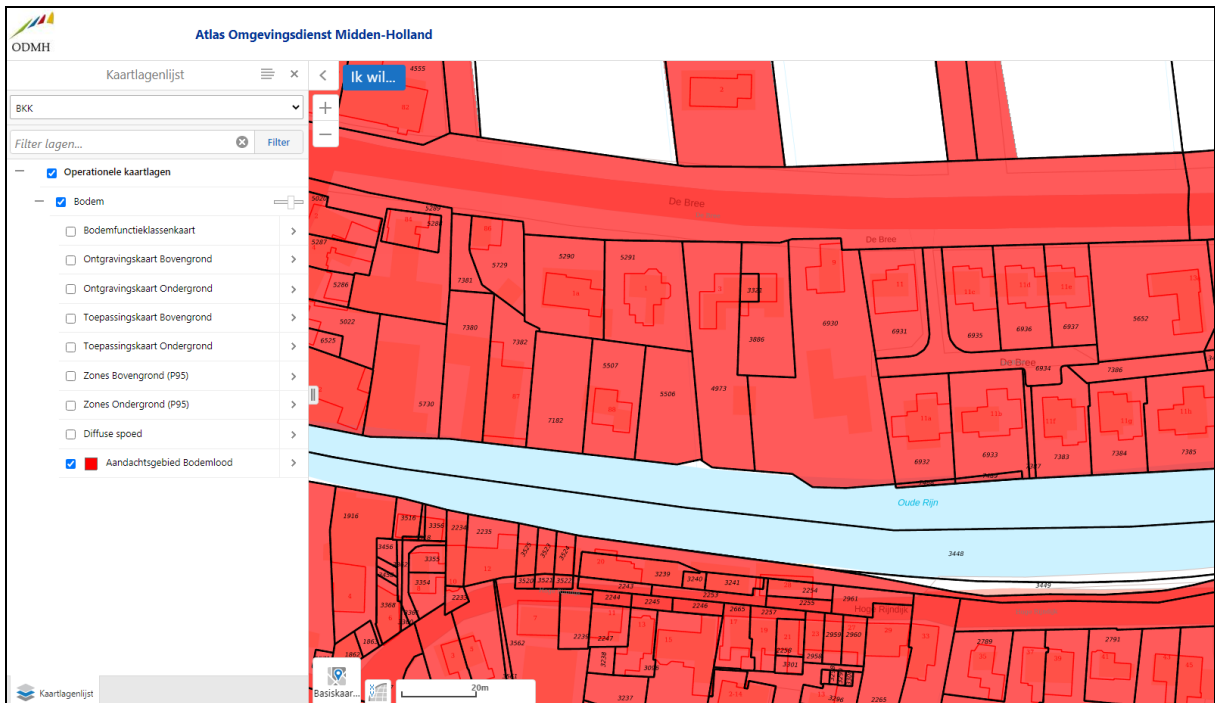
ODMH

Atlas Omgevingsdienst Midden-Holland

Kaartlagenlijst

BKK

Filter lagen...

Filter

Operationele kaartlagen

Bodem

Bodemfunctieklassenkaart

Ontgravingskaart Bovengrond

Ontgravingskaart Ondergrond

Toepassingskaart Bovengrond

Toepassingskaart Ondergrond

Zones Bovengrond (P95)

Zones Ondergrond (P95)

Diffuse spoed

Aandachtsgebied Bodemlood

Kaartlagenlijst

Ik wil...

De Bree

De Bree

De Bree

Oude Rijn

Hoge Rijndijk

4355 2 5289 5287 5286 5022 6525 5729 7381 7380 7382 5290 5291 3326 3886 6930 6931 6935 6936 6937 5652 5507 5506 4973 5730 7182 6934 7386 6932 6933 7383 7384 7385 3448 3449 1916 3516 3356 2234 2235 3456 3355 3354 3368 3520 3523 3522 2243 3239 3240 3241 2254 2244 2245 2246 2665 2257 2255 2961 3562 2239 2247 3238 2958 2959 2960 2789 2791 3001 3237 2265

Basiskaar...

20m